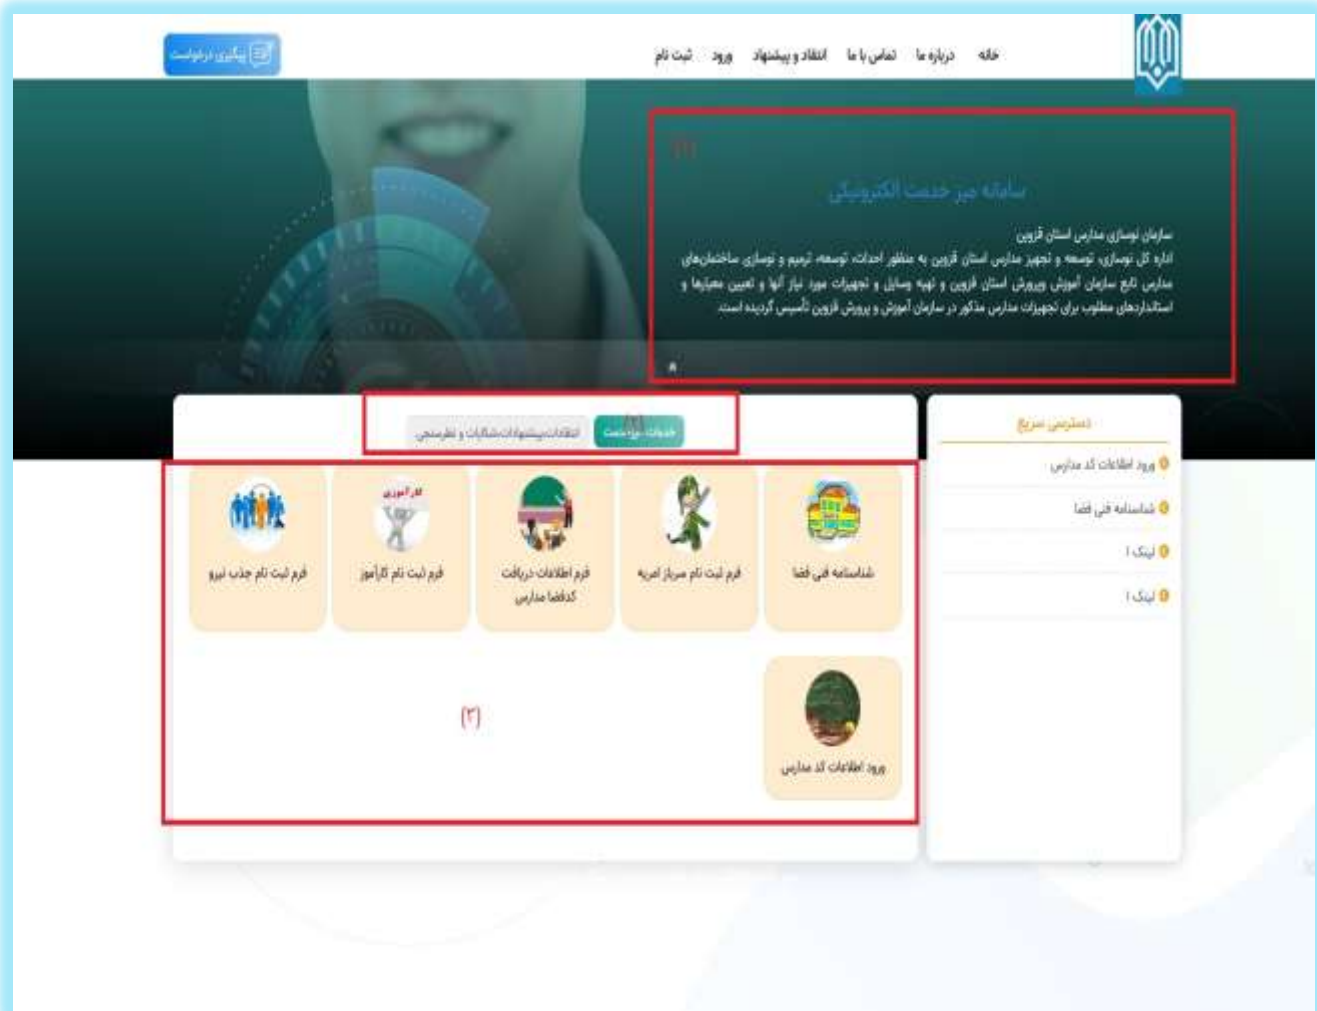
پیگیری درخواست

خانه درباره ما تماس با ما انتقاد و پیشنهاد ورود ثبت نام

(۱)

سامانه میز خدمت الکترونیکی

سازمان نوسازی مدارس استان قزوین
اداره کل نوسازی، توسعه و تجهیز مدارس استان قزوین به منظور احداث، توسعه، ترمیم و نوسازی ساختمان‌های مدارس تابع سازمان آموزش وپرورش استان قزوین و تهیه وسایل و تجهیزات مورد نیاز آنها و تعیین معیارها و استانداردهای مطلوب برای تجهیزات مدارس مذکور در سازمان آموزش و پرورش قزوین تأسیس گردیده است.

خدمات (۲) انتقادات،پیشنهادات،شکایات و نظرسنجی

دسترسی سریع
ورود اطلاعات کد مدارس
شناسنامه فنی فضا
لینک ۱
لینک ۱

شناسنامه فنی فضا

فرم ثبت نام سرباز امریه

فرم اطلاعات دریافت کدفضا مدارس

کارآموزی
فرم ثبت نام کارآموز

فرم ثبت نام جذب نیرو

ورود اطلاعات کد مدارس

(۳)